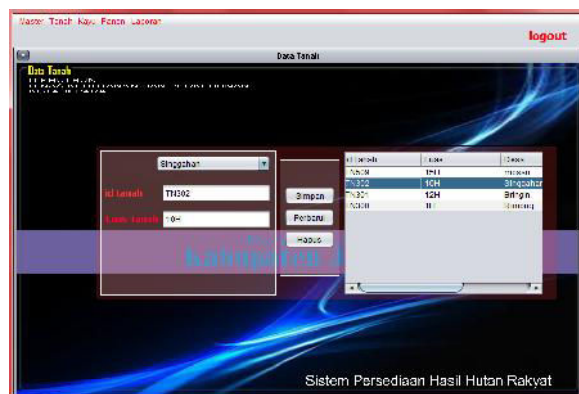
Master Tanah Kayu Panen Laporan

logout

Data Tanah

Data Tanah

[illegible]

Singgahan

id tanah TN302

Luas tanah 10H

Simpan

Perbarui

Hapus

| id tanah | Luas | Desa |
|---|---|---|
| TN301 | 15H | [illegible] |
| TN302 | 10H | Singgahan |
| TN303 | 12H | Bringin |
| TN304 | 11 | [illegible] |

kabupaten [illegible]

Sistem Persediaan Hasil Hutan Rakyat